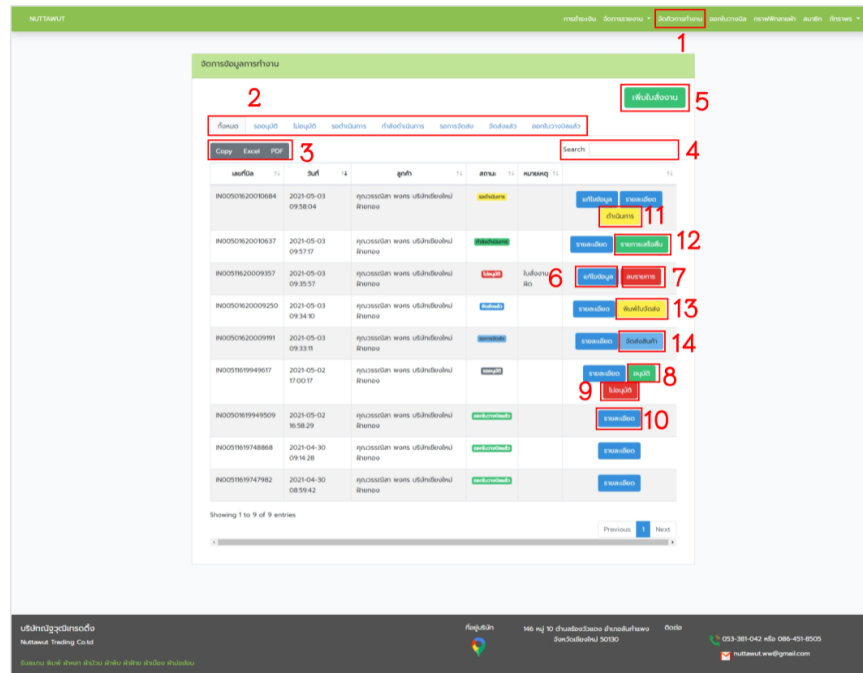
NUTTAWUT

การชำระเงิน จัดการรายงาน จัดหัวการทำงาน ออกใบวางบิล กราฟพิกัดลูกค้า สมาชิก อักษรพร

1

จัดการข้อมูลการทำงาน

เพิ่มใบสั่งงาน 5

2

ทั้งหมด รออนุมัติ ไม่อนุมัติ รอดำเนินการ กำลังดำเนินการ รอการจัดส่ง จัดส่งแล้ว ออกใบวางบิลแล้ว

Copy Excel PDF 3

Search: 4

| เลขที่บิล | วันที่ | ลูกค้า | สถานะ | หมายเหตุ | |
|---|---|---|---|---|---|
| IN00501620010684 | 2021-05-03 09:58:04 | คุณวรรณิสา พงศร บริษัทเชียงใหม่ ฝาทอง | รอดำเนินการ | | แก้ไขข้อมูล รายละเอียด ดำเนินการ 11 |
| IN00501620010637 | 2021-05-03 09:57:17 | คุณวรรณิสา พงศร บริษัทเชียงใหม่ ฝาทอง | กำลังดำเนินการ | | รายละเอียด รายการเสร็จสิ้น 12 |
| IN00511620009357 | 2021-05-03 09:35:57 | คุณวรรณิสา พงศร บริษัทเชียงใหม่ ฝาทอง | ไม่อนุมัติ | ใบสั่งงานผิด | 6 แก้ไขข้อมูล ลบรายการ 7 |
| IN00501620009250 | 2021-05-03 09:34:10 | คุณวรรณิสา พงศร บริษัทเชียงใหม่ ฝาทอง | จัดส่งแล้ว | | รายละเอียด พิมพ์ใบจัดส่ง 13 |
| IN00501620009191 | 2021-05-03 09:33:11 | คุณวรรณิสา พงศร บริษัทเชียงใหม่ ฝาทอง | รอการจัดส่ง | | รายละเอียด จัดส่งสินค้า 14 |
| IN0051619949617 | 2021-05-02 17:00:17 | คุณวรรณิสา พงศร บริษัทเชียงใหม่ ฝาทอง | รออนุมัติ | | รายละเอียด อนุมัติ 8 9 ไม่อนุมัติ |
| IN00501619949509 | 2021-05-02 16:58:29 | คุณวรรณิสา พงศร บริษัทเชียงใหม่ ฝาทอง | ออกใบวางบิลแล้ว | | รายละเอียด 10 |
| IN0051619748868 | 2021-04-30 09:14:28 | คุณวรรณิสา พงศร บริษัทเชียงใหม่ ฝาทอง | ออกใบวางบิลแล้ว | | รายละเอียด |
| IN0051619747982 | 2021-04-30 08:59:42 | คุณวรรณิสา พงศร บริษัทเชียงใหม่ ฝาทอง | ออกใบวางบิลแล้ว | | รายละเอียด |

Showing 1 to 9 of 9 entries

Previous 1 Next

บริษัทณัฐวุฒิเทรดดิ้ง
Nuttawut Trading Co.ltd
รับผลิตถุงพิมพ์ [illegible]

ที่อยู่บริษัท

146 หมู่ 10 ตำบลร้องวัวแดง อำเภอสันกำแพง จังหวัดเชียงใหม่ 50130

ติดต่อ
053-381-042 หรือ 086-451-8505
nuttawut.ww@gmail.com